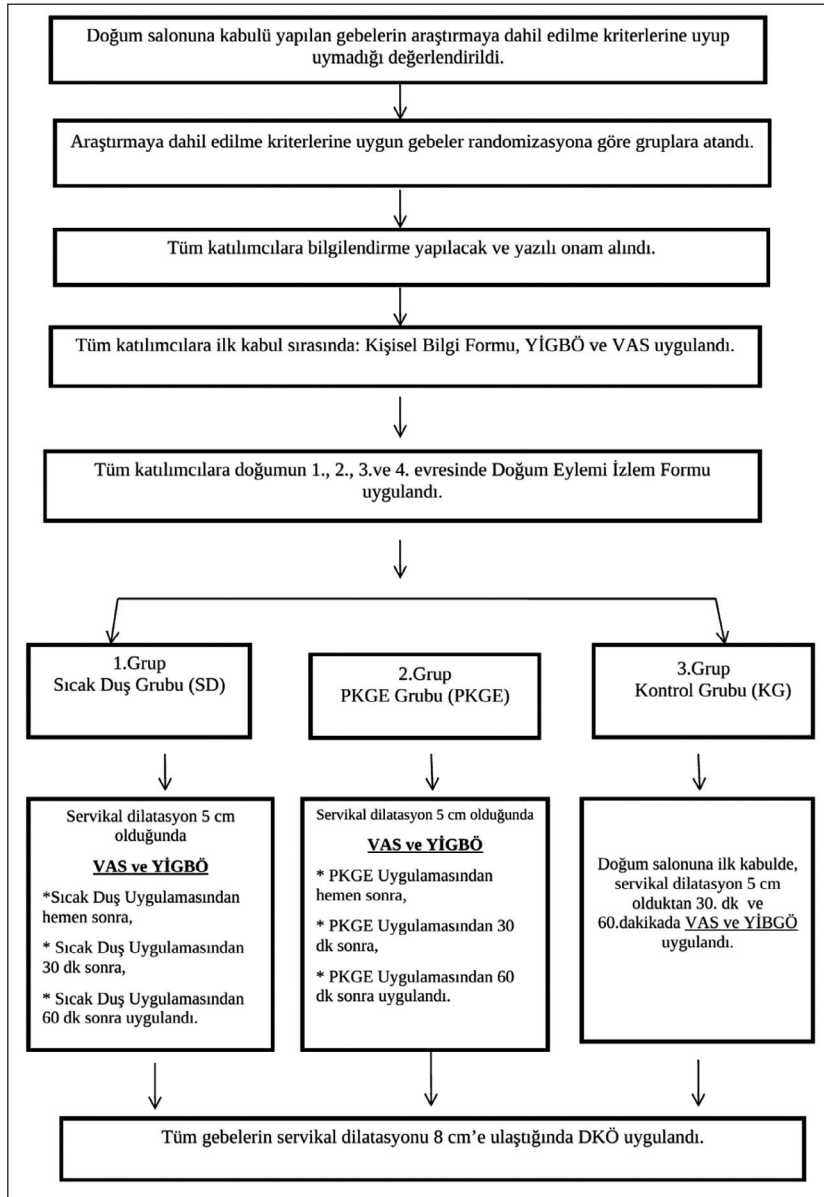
Doğum salonuna kabulü yapılan gebelerin araştırmaya dahil edilme kriterlerine uyup uymadığı değerlendirildi.

Araştırmaya dahil edilme kriterlerine uygun gebeler randomizasyona göre gruplara atandı.

Tüm katılımcılara bilgilendirme yapılacak ve yazılı onam alındı.

Tüm katılımcılara ilk kabul sırasında: Kişisel Bilgi Formu, YİGBÖ ve VAS uygulandı.

Tüm katılımcılara doğumun 1., 2., 3.ve 4. evresinde Doğum Eylemi İzlem Formu uygulandı.

1.Grup
Sıcak Duş Grubu (SD)

2.Grup
PKGE Grubu (PKGE)

3.Grup
Kontrol Grubu (KG)

Servikal dilatasyon 5 cm olduğunda

VAS ve YİGBÖ

*Sıcak Duş Uygulamasından hemen sonra,

* Sıcak Duş Uygulamasından 30 dk sonra,

* Sıcak Duş Uygulamasından 60 dk sonra uygulandı.

Servikal dilatasyon 5 cm olduğunda

VAS ve YİGBÖ

* PKGE Uygulamasından hemen sonra,

* PKGE Uygulamasından 30 dk sonra,

* PKGE Uygulamasından 60 dk sonra uygulandı.

Doğum salonuna ilk kabulde, servikal dilatasyon 5 cm olduktan 30. dk ve 60.dakikada VAS ve YİBGÖ uygulandı.

Tüm gebelerin servikal dilatasyonu 8 cm'e ulaştığında DKÖ uygulandı.